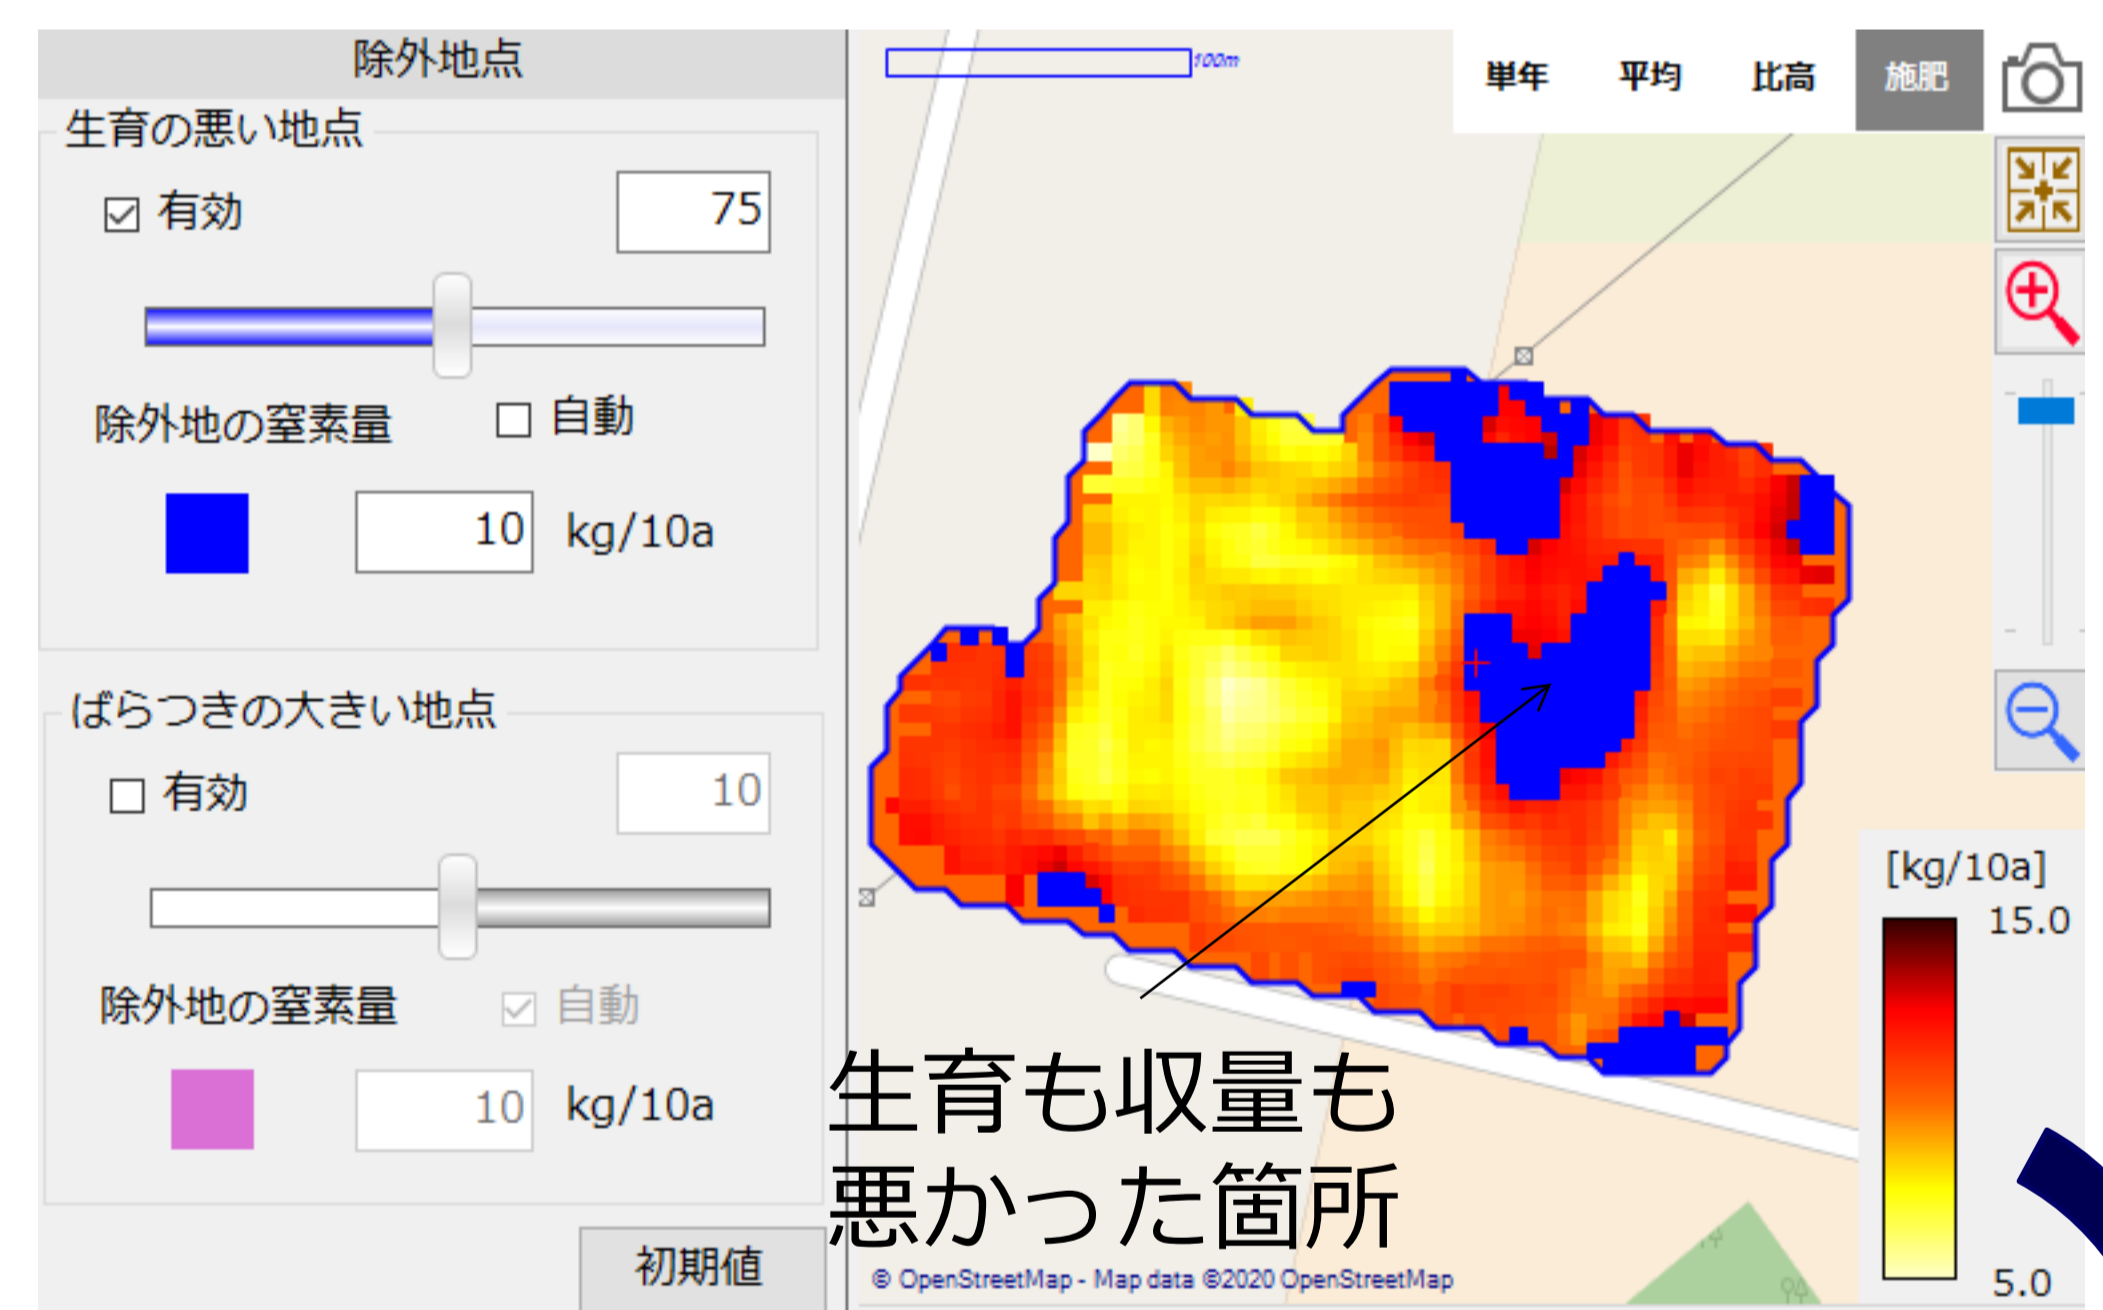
除外地点

生育の悪い地点

☑ 有効 75

除外地の窒素量 ☐ 自動

10 kg/10a

ばらつきの大きい地点

☐ 有効 10

除外地の窒素量 ☑ 自動

10 kg/10a

初期値

100m

単年 平均 比高 施肥

生育も収量も悪かった箇所

[kg/10a]

15.0

5.0

© OpenStreetMap - Map data ©2020 OpenStreetMap